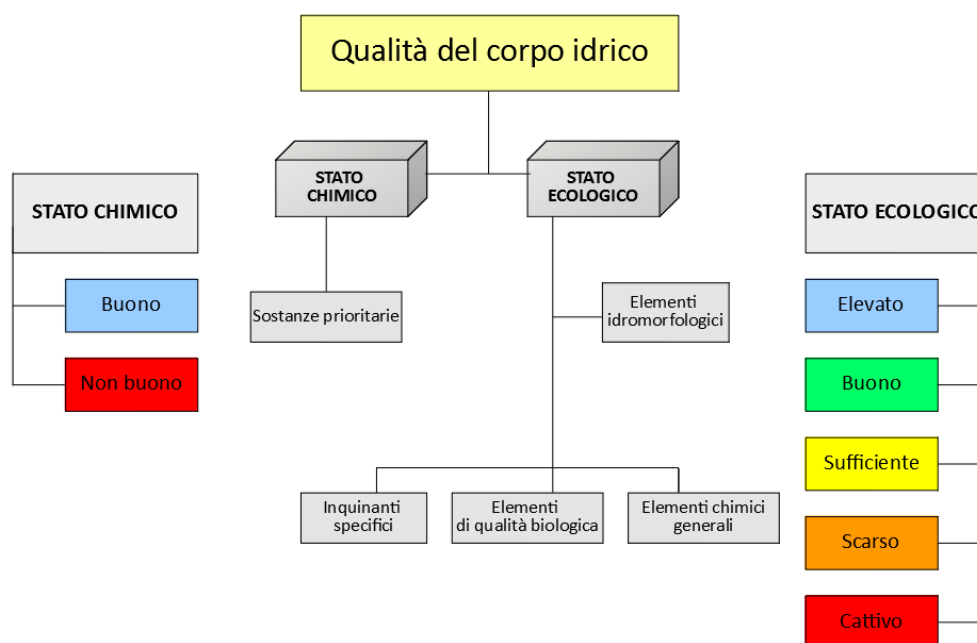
Qualità del corpo idrico

STATO CHIMICO

STATO ECOLOGICO

STATO CHIMICO

Buono

Non buono

Sostanze prioritarie

Elementi idromorfologici

Inquinanti specifici

Elementi di qualità biologica

Elementi chimici generali

STATO ECOLOGICO

Elevato

Buono

Sufficiente

Scarso

Cattivo